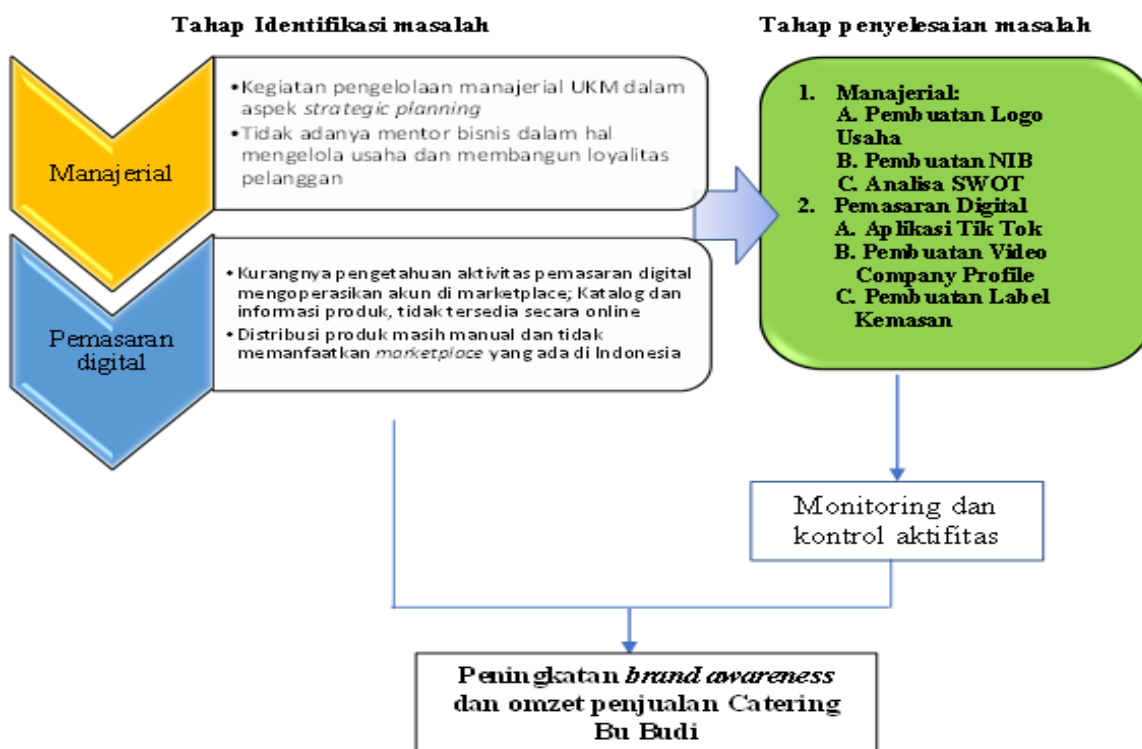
Tahap Identifikasi masalah

Tahap penyelesaian masalah

Manajerial

• Kegiatan pengelolaan manajerial UKM dalam aspek *strategic planning*
• Tidak adanya mentor bisnis dalam hal mengelola usaha dan membangun loyalitas pelanggan

Pemasaran digital

• Kurangnya pengetahuan aktivitas pemasaran digital mengoperasikan akun di marketplace; Katalog dan informasi produk, tidak tersedia secara online
• Distribusi produk masih manual dan tidak memanfaatkan *marketplace* yang ada di Indonesia

1. Manajerial:
A. Pembuatan Logo Usaha
B. Pembuatan NIB
C. Analisa SWOT
2. Pemasaran Digital
A. Aplikasi Tik Tok
B. Pembuatan Video Company Profile
C. Pembuatan Label Kemasan

Monitoring dan kontrol aktifitas

Peningkatan *brand awareness* dan omzet penjualan Catering Bu Budi